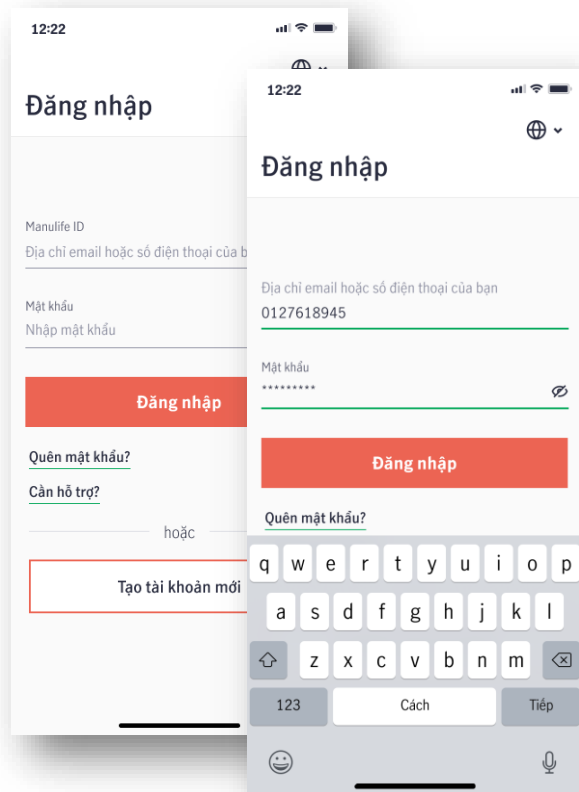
12:22

Đăng nhập

Manulife ID
Địa chỉ email hoặc số điện thoại của b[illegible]

Mật khẩu
Nhập mật khẩu

Đăng nhập

Quên mật khẩu?

Cần hỗ trợ?

hoặc

Tạo tài khoản mới

12:22

Đăng nhập

Địa chỉ email hoặc số điện thoại của bạn
0127618945

Mật khẩu
*********

Đăng nhập

Quên mật khẩu?

q w e r t y u i o p
a s d f g h j k l
z x c v b n m
123 Cách Tiếp